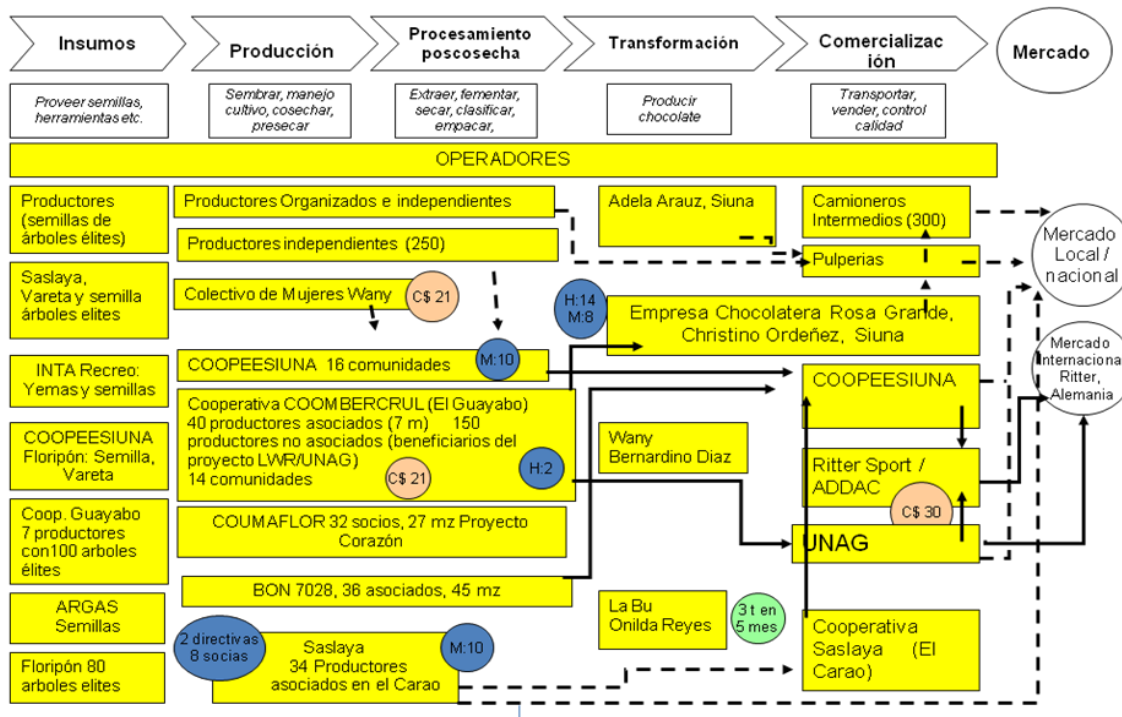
Insumos

Producción

Procesamiento poscosecha

Transformación

Comercialización

Mercado

Proveer semillas, herramientas etc.

Sembrar, manejo cultivo, cosechar, presecar

Extraer, fementar, secar, clasificar, empacar,

Producir chocolate

Transportar, vender, control calidad

OPERADORES

Productores (semillas de árboles élites)

Saslaya, Vareta y semilla árboles elites

INTA Recreo: Yemas y semillas

COOPEESIUNA Floripón: Semilla, Vareta

Coop. Guayabo 7 productores con100 arboles élites

ARGAS Semillas

Floripón 80 arboles elites

Productores Organizados e independientes

Productores independientes (250)

Colectivo de Mujeres Wany

C$ 21

COOPEESIUNA 16 comunidades

M:10

Cooperativa COOMBERCRUL (El Guayabo) 40 productores asociados (7 m) 150 productores no asociados (beneficiarios del proyecto LWR/UNAG) 14 comunidades

C$ 21

H:2

COUMAFLOR 32 socios, 27 mz Proyecto Corazón

BON 7028, 36 asociados, 45 mz

2 directivas 8 socias

Saslaya 34 Productores asociados en el Carao

M:10

Adela Arauz, Siuna

H:14 M:8

Empresa Chocolatera Rosa Grande, Christino Ordeñez, Siuna

Wany Bernardino Diaz

La Bu Onilda Reyes

3 t en 5 mes

Camioneros Intermedios (300)

Pulperias

COOPEESIUNA

Ritter Sport / ADDAC

C$ 30

UNAG

Cooperativa Saslaya (El Carao)

Mercado Local / nacional

Mercado Internacional Ritter, Alemania